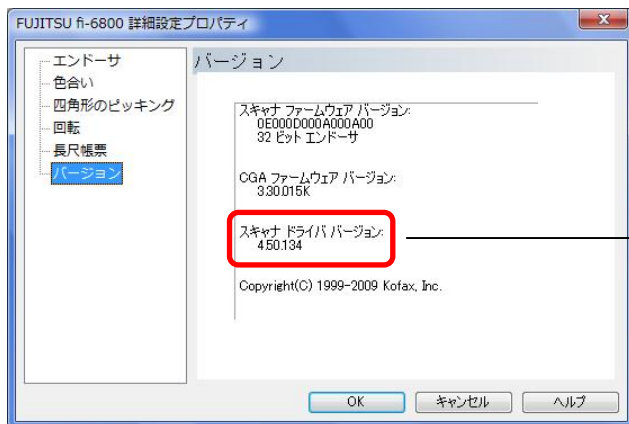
FUJITSU fi-6800 詳細設定プロパティ

エンドーサ
色合い
四角形のピッキング
回転
長尺帳票
バージョン

バージョン

スキャナ ファームウェア バージョン:
0E000D000A000A00
32 ビット エンドーサ

CGA ファームウェア バージョン:
3.30.015K

スキャナ ドライバ バージョン:
4.50.134

Copyright(C) 1999-2009 Kofax, Inc.

OK
キャンセル
ヘルプ